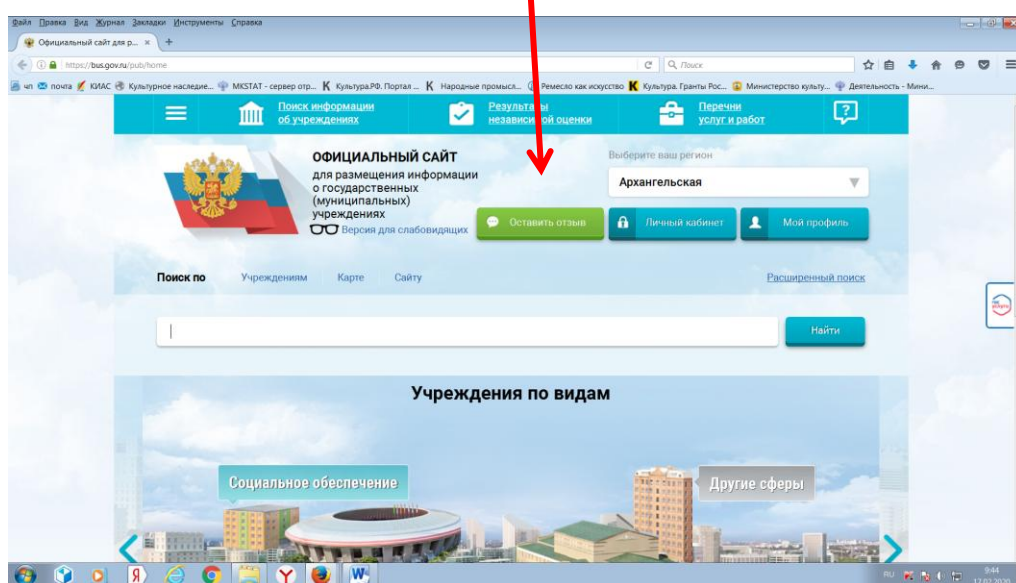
Файл Правка Вид Журнал Закладки Инструменты Справка

Официальный сайт для р... ×

https://bus.gov.ru/pub/home

Поиск

чп почта КИАС Культурное наследие... MKSTAT - сервер отр... Культура.РФ. Портал ... Народные промысл... Ремесло как искусство Культура. Гранты Рос... Министерство культу... Деятельность - Мини...

Поиск информации об учреждениях

Результаты независимой оценки

Перечни услуг и работ

ОФИЦИАЛЬНЫЙ САЙТ

для размещения информации о государственных (муниципальных) учреждениях

Версия для слабовидящих

Выберите ваш регион

Архангельская

Оставить отзыв

Личный кабинет

Мой профиль

Поиск по Учреждениям Карте Сайту

Расширенный поиск

Найти

Учреждения по видам

Социальное обеспечение

Другие сферы

RU 9:44 17.03.2020